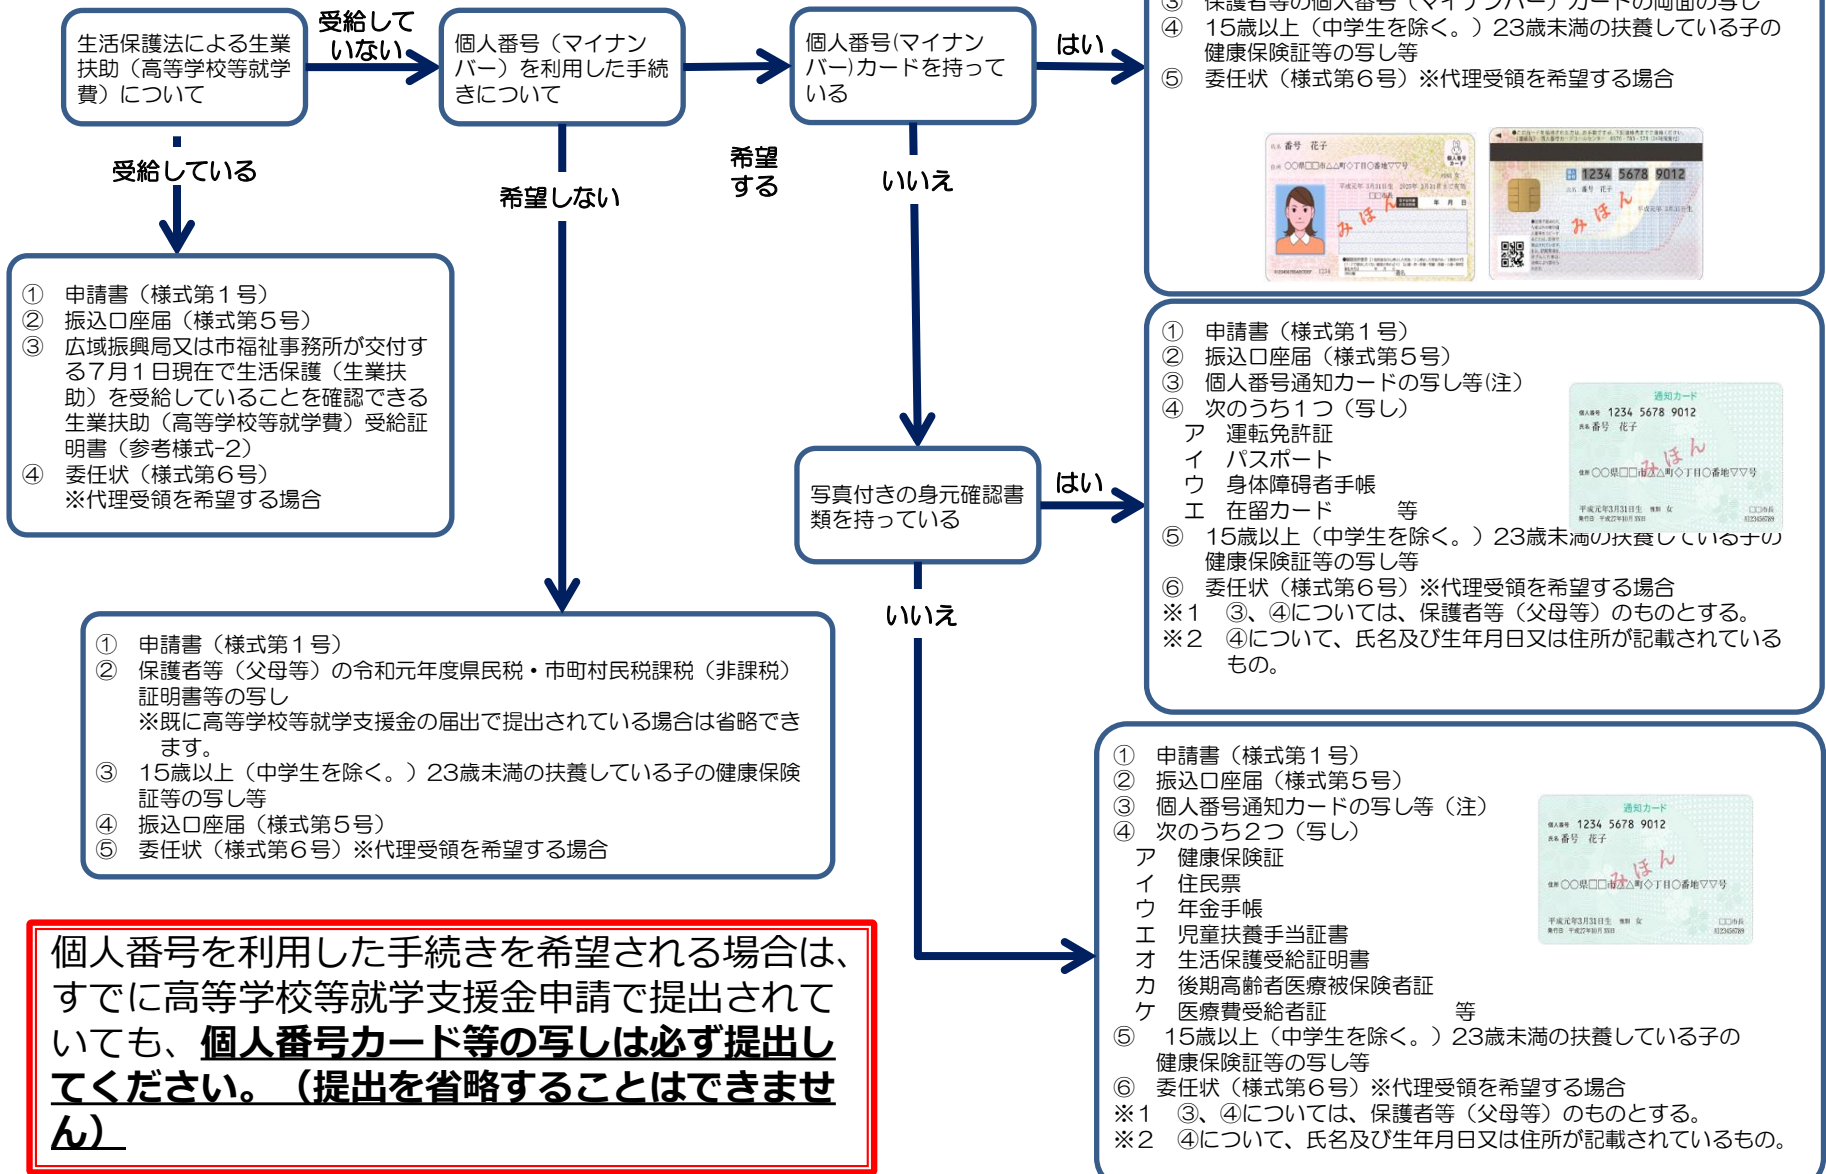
生活保護法による生業扶助（高等学校等就学費）について

受給していない

個人番号（マイナンバー）を利用した手続きについて

個人番号(マイナンバー)カードを持っている

はい

③ 保護者等の個人番号（マイナンバー）カードの両面の写し
④ 15歳以上（中学生を除く。）23歳未満の扶養している子の健康保険証等の写し等
⑤ 委任状（様式第６号）※代理受領を希望する場合

番号 花子
〇〇県□□市△△町〇丁目〇番地▽▽号
みほん
1234 5678 9012
番号 花子
みほん

受給している

希望しない

希望する

いいえ

① 申請書（様式第１号）
② 振込口座届（様式第５号）
③ 広域振興局又は市福祉事務所が交付する７月１日現在で生活保護（生業扶助）を受給していることを確認できる生業扶助（高等学校等就学費）受給証明書（参考様式-2）
④ 委任状（様式第６号）
※代理受領を希望する場合

写真付きの身元確認書類を持っている

はい

① 申請書（様式第１号）
② 振込口座届（様式第５号）
③ 個人番号通知カードの写し等(注)
④ 次のうち１つ（写し）
ア 運転免許証
イ パスポート
ウ 身体障碍者手帳
エ 在留カード 等
⑤ 15歳以上（中学生を除く。）23歳未満の扶養している子の健康保険証等の写し等
⑥ 委任状（様式第６号）※代理受領を希望する場合
※１ ③、④については、保護者等（父母等）のものとする。
※２ ④について、氏名及び生年月日又は住所が記載されているもの。

通知カード
1234 5678 9012
番号 花子
みほん
〇〇県□□市△△町〇丁目〇番地▽▽号

いいえ

① 申請書（様式第１号）
② 保護者等（父母等）の令和元年度県民税・市町村民税課税（非課税）証明書等の写し
※既に高等学校等就学支援金の届出で提出されている場合は省略できます。
③ 15歳以上（中学生を除く。）23歳未満の扶養している子の健康保険証等の写し等
④ 振込口座届（様式第５号）
⑤ 委任状（様式第６号）※代理受領を希望する場合

① 申請書（様式第１号）
② 振込口座届（様式第５号）
③ 個人番号通知カードの写し等（注）
④ 次のうち２つ（写し）
ア 健康保険証
イ 住民票
ウ 年金手帳
エ 児童扶養手当証書
オ 生活保護受給証明書
カ 後期高齢者医療被保険者証
ケ 医療費受給者証 等
⑤ 15歳以上（中学生を除く。）23歳未満の扶養している子の健康保険証等の写し等
⑥ 委任状（様式第６号）※代理受領を希望する場合
※１ ③、④については、保護者等（父母等）のものとする。
※２ ④について、氏名及び生年月日又は住所が記載されているもの。

通知カード
1234 5678 9012
番号 花子
みほん
〇〇県□□市△△町〇丁目〇番地▽▽号

個人番号を利用した手続きを希望される場合は、すでに高等学校等就学支援金申請で提出されていても、個人番号カード等の写しは必ず提出してください。（提出を省略することはできません）